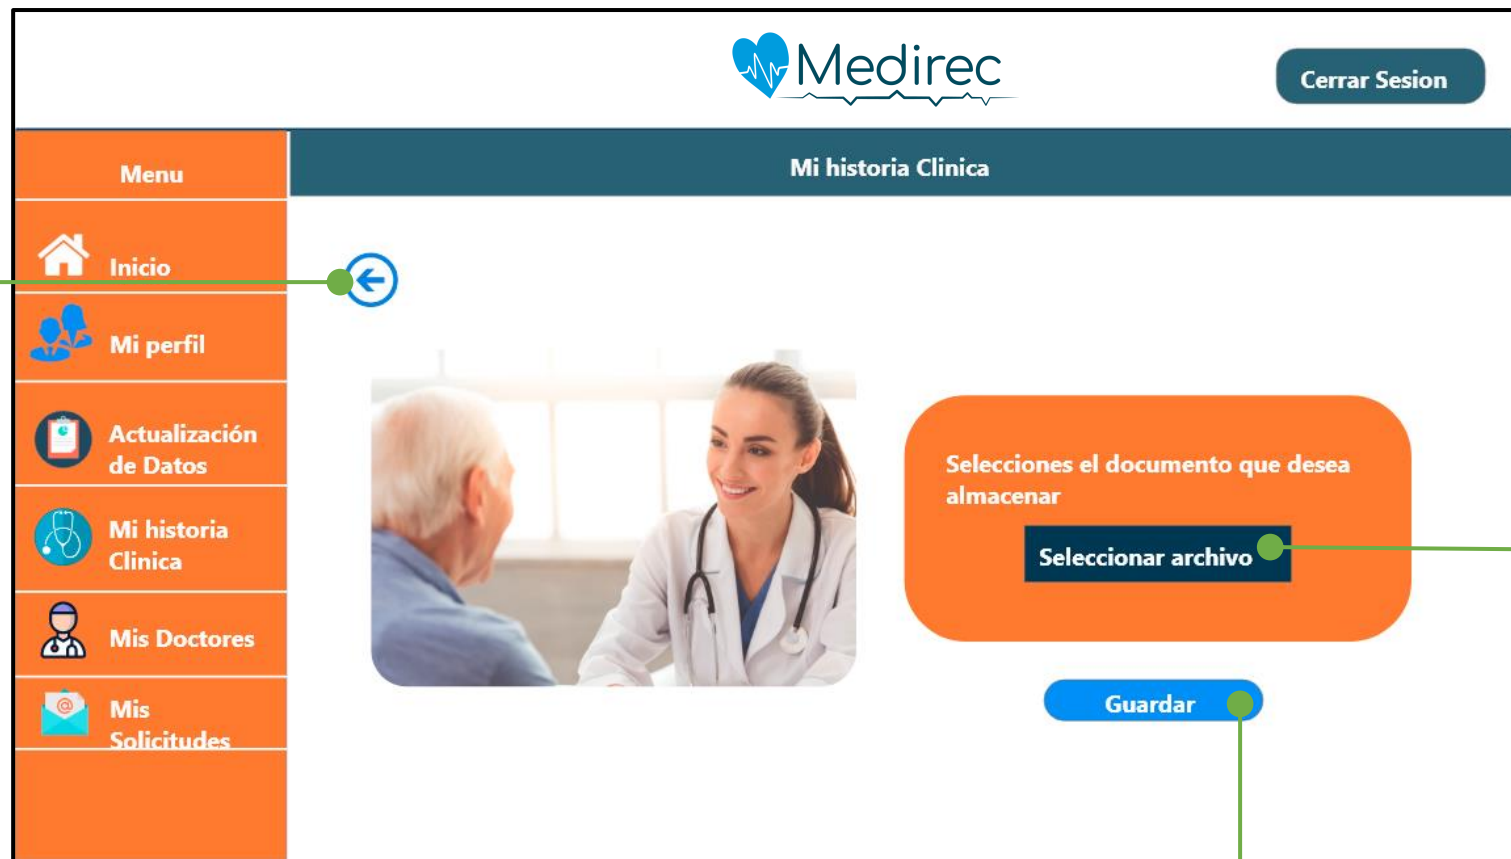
Medirec

Cerrar Sesion

Menu

Mi historia Clinica

Inicio

Mi perfil

Actualización de Datos

Mi historia Clinica

Mis Doctores

Mis Solicitudes

Selecciones el documento que desea almacenar

Seleccionar archivo

Guardar